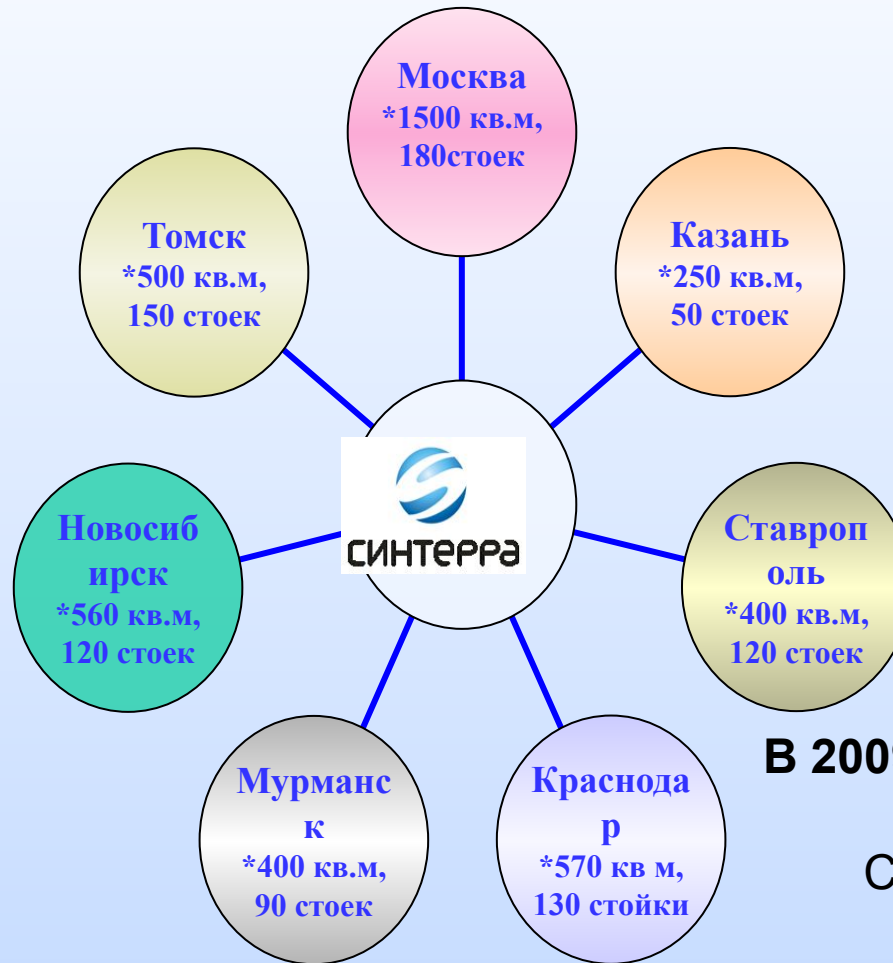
Москва
*1500 кв.м,
180стоек

Томск
*500 кв.м,
150 стоек

Казань
*250 кв.м,
50 стоек

СИНТЕРРА

Новосиб ирск
*560 кв.м,
120 стоек

Ставроп оль
*400 кв.м,
120 стоек

Мурманс к
*400 кв.м,
90 стоек

Краснода р
*570 кв м,
130 стойки

В 200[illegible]

С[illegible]